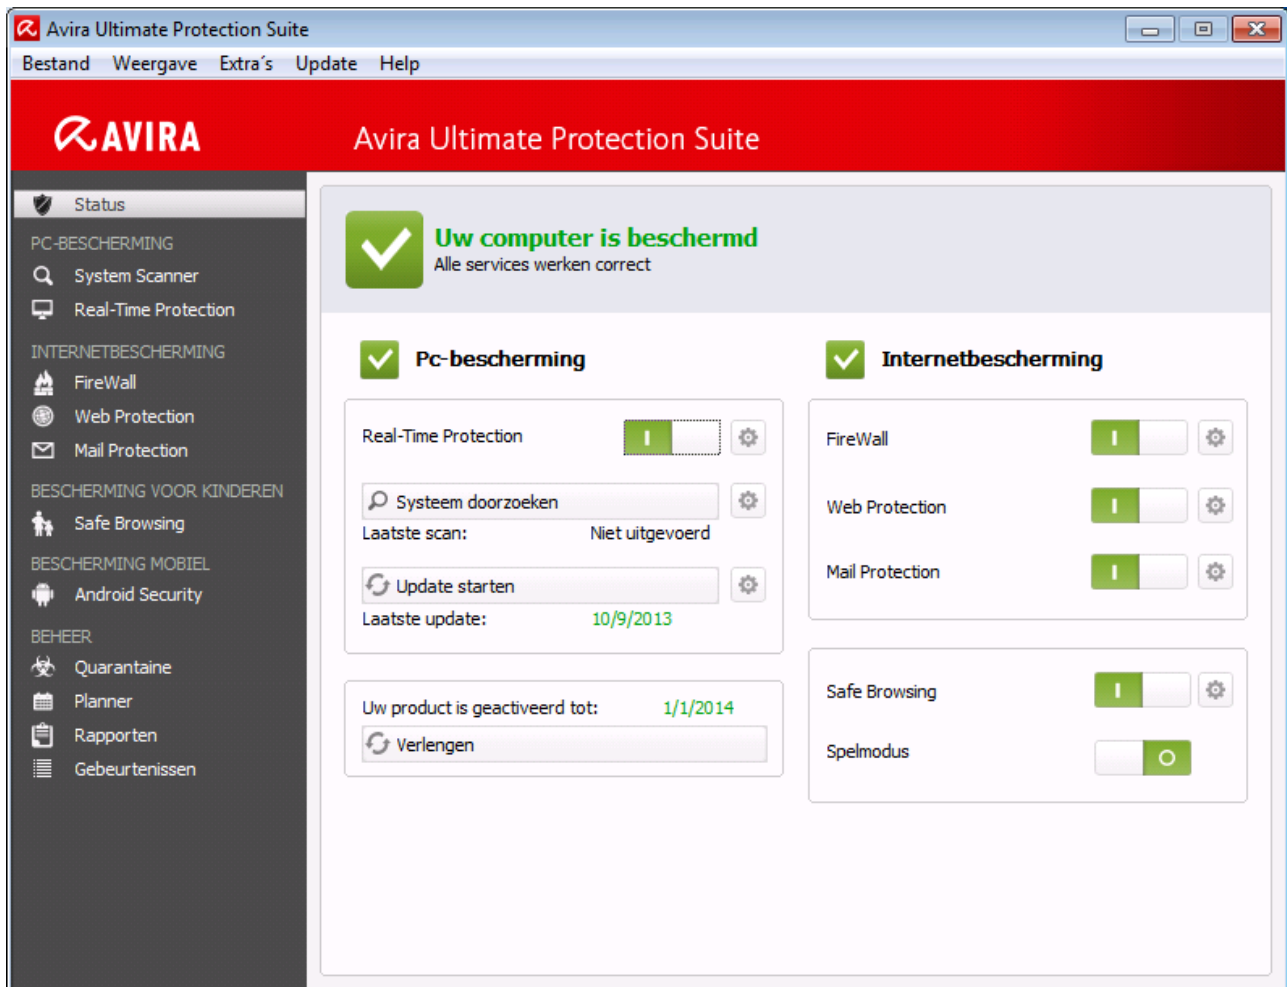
Avira Ultimate Protection Suite

Bestand Weergave Extra´s Update Help

AVIRA

Avira Ultimate Protection Suite

Status

PC-BESCHERMING

System Scanner

Real-Time Protection

INTERNETBESCHERMING

FireWall

Web Protection

Mail Protection

BESCHERMING VOOR KINDEREN

Safe Browsing

BESCHERMING MOBIEL

Android Security

BEHEER

Quarantaine

Planner

Rapporten

Gebeurtenissen

Uw computer is beschermd

Alle services werken correct

Pc-bescherming

Real-Time Protection

I

Systeem doorzoeken

Laatste scan: Niet uitgevoerd

Update starten

Laatste update: 10/9/2013

Uw product is geactiveerd tot: 1/1/2014

Verlengen

Internetbescherming

FireWall

I

Web Protection

I

Mail Protection

I

Safe Browsing

I

Spelmodus

O